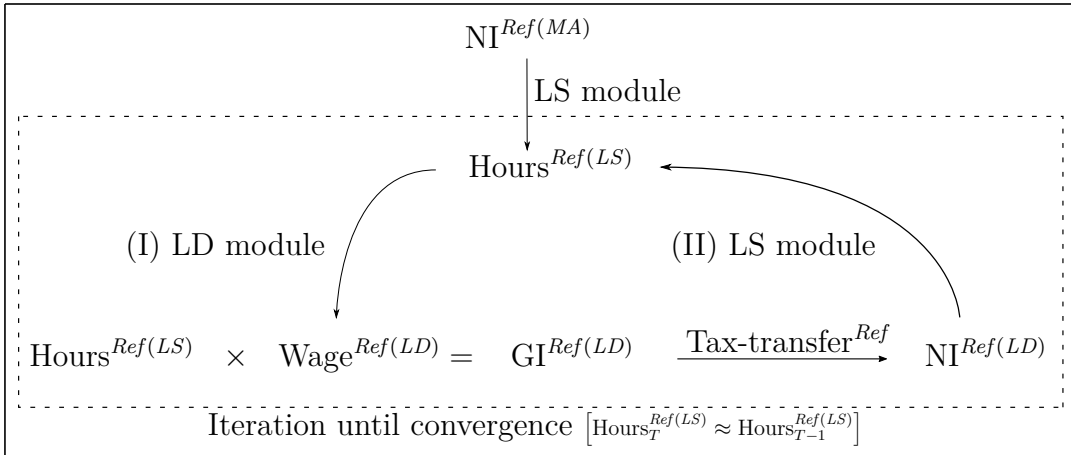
$\text{NI}^{Ref(MA)}$

LS module

$\text{Hours}^{Ref(LS)}$

(I) LD module

(II) LS module

$\text{Hours}^{Ref(LS)} \times \text{Wage}^{Ref(LD)} = \text{GI}^{Ref(LD)}$ $\xrightarrow{\text{Tax-transfer}^{Ref}}$ $\text{NI}^{Ref(LD)}$

Iteration until convergence $\left[\text{Hours}_T^{Ref(LS)} \approx \text{Hours}_{T-1}^{Ref(LS)}\right]$